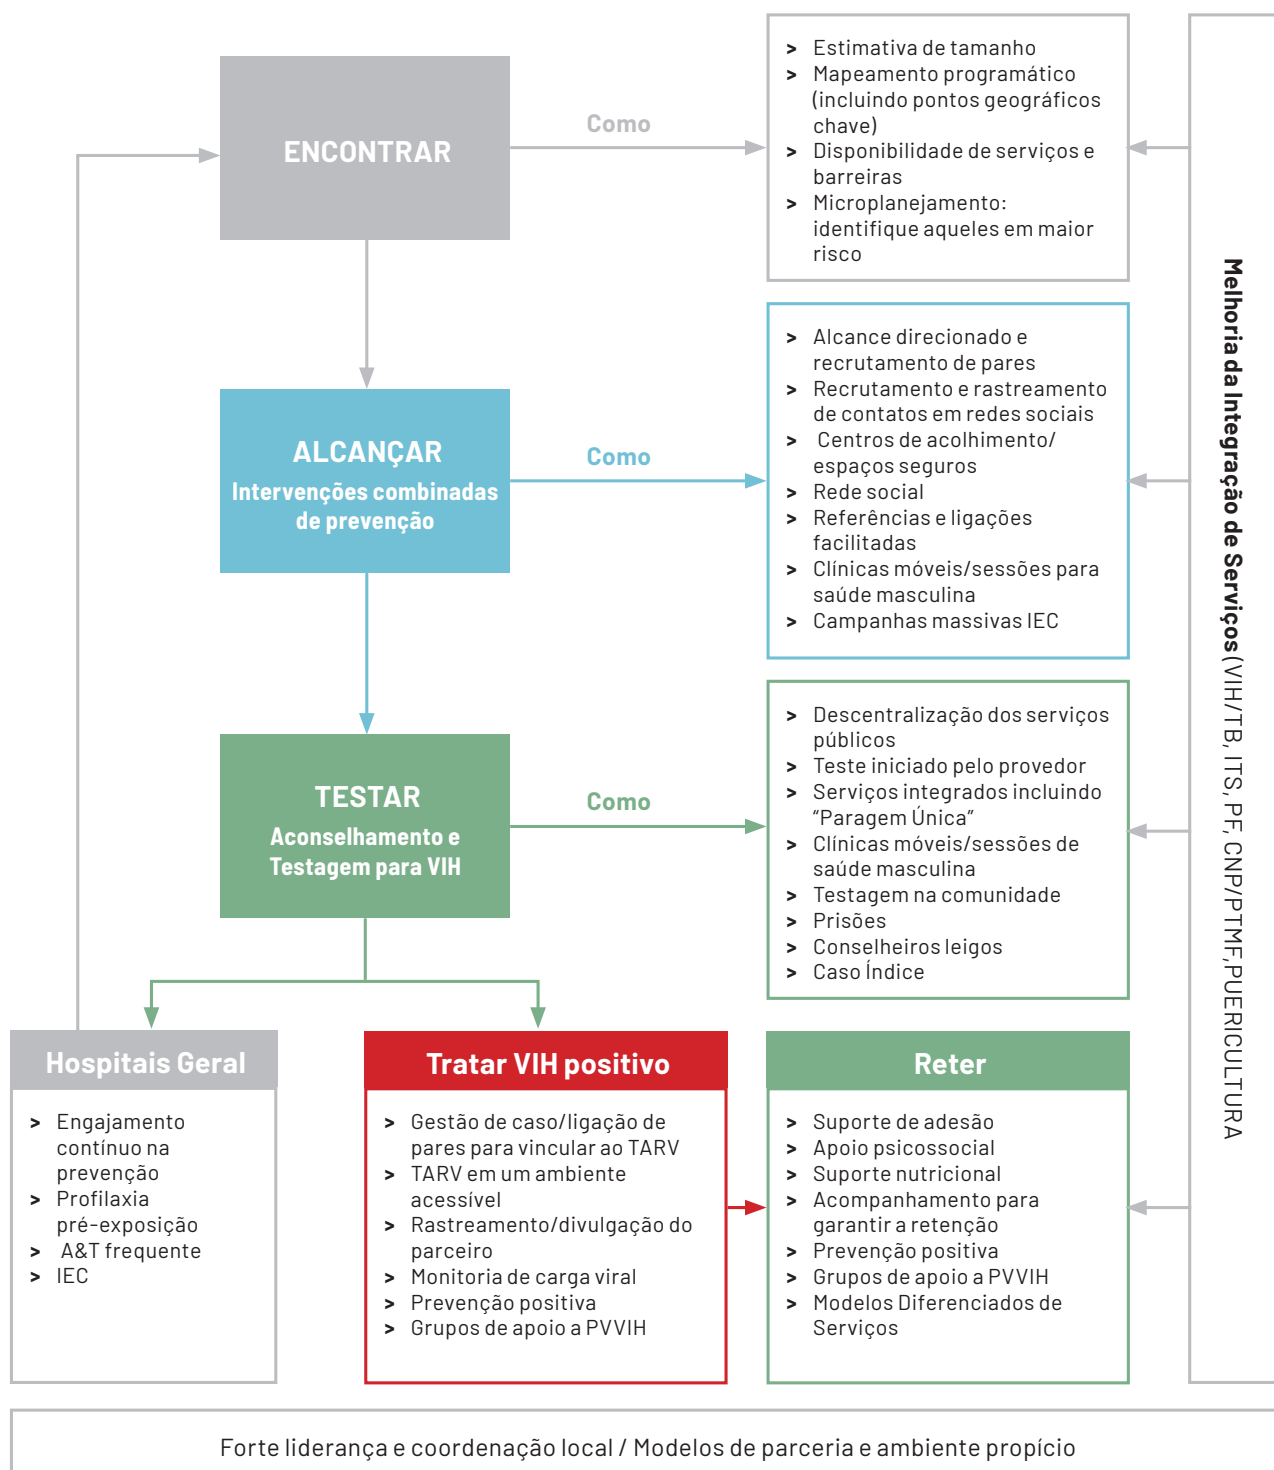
ENCONTRAR

Como

> Estimativa de tamanho
> Mapeamento programático (incluindo pontos geográficos chave)
> Disponibilidade de serviços e barreiras
> Microplanejamento: identifique aqueles em maior risco

ALCANÇAR
Intervenções combinadas de prevenção

Como

> Alcance direcionado e recrutamento de pares
> Recrutamento e rastreamento de contatos em redes sociais
> Centros de acolhimento/ espaços seguros
> Rede social
> Referências e ligações facilitadas
> Clínicas móveis/sessões para saúde masculina
> Campanhas massivas IEC

TESTAR
Aconselhamento e Testagem para VIH

Como

> Descentralização dos serviços públicos
> Teste iniciado pelo provedor
> Serviços integrados incluindo "Paragem Única"
> Clínicas móveis/sessões de saúde masculina
> Testagem na comunidade
> Prisões
> Conselheiros leigos
> Caso Índice

Hospitais Geral

> Engajamento contínuo na prevenção
> Profilaxia pré-exposição
> A&T frequente
> IEC

Tratar VIH positivo

> Gestão de caso/ligação de pares para vincular ao TARV
> TARV em um ambiente acessível
> Rastreamento/divulgação do parceiro
> Monitoria de carga viral
> Prevenção positiva
> Grupos de apoio a PVVIH

Reter

> Suporte de adesão
> Apoio psicossocial
> Suporte nutricional
> Acompanhamento para garantir a retenção
> Prevenção positiva
> Grupos de apoio a PVVIH
> Modelos Diferenciados de Serviços

Melhoria da Integração de Serviços (VIH/TB, ITS, PF, CNP/PTMF,PUERICULTURA

Forte liderança e coordenação local / Modelos de parceria e ambiente propício